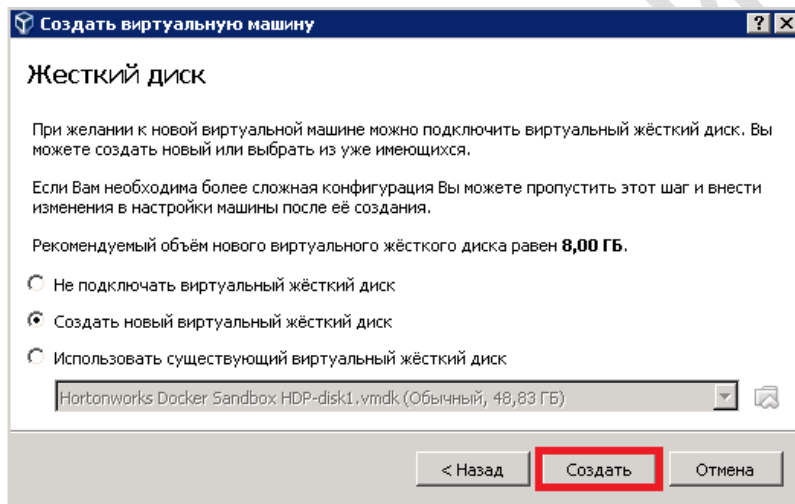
Создать виртуальную машину

?

Жесткий диск

При желании к новой виртуальной машине можно подключить виртуальный жёсткий диск. Вы можете создать новый или выбрать из уже имеющихся.

Если Вам необходима более сложная конфигурация Вы можете пропустить этот шаг и внести изменения в настройки машины после её создания.

Рекомендуемый объём нового виртуального жёсткого диска равен **8,00 ГБ**.

Не подключать виртуальный жёсткий диск

Создать новый виртуальный жёсткий диск

Использовать существующий виртуальный жёсткий диск

Hortonworks Docker Sandbox HDP-disk1.vmdk (Обычный, 48,83 ГБ)

< Назад

Создать

Отмена